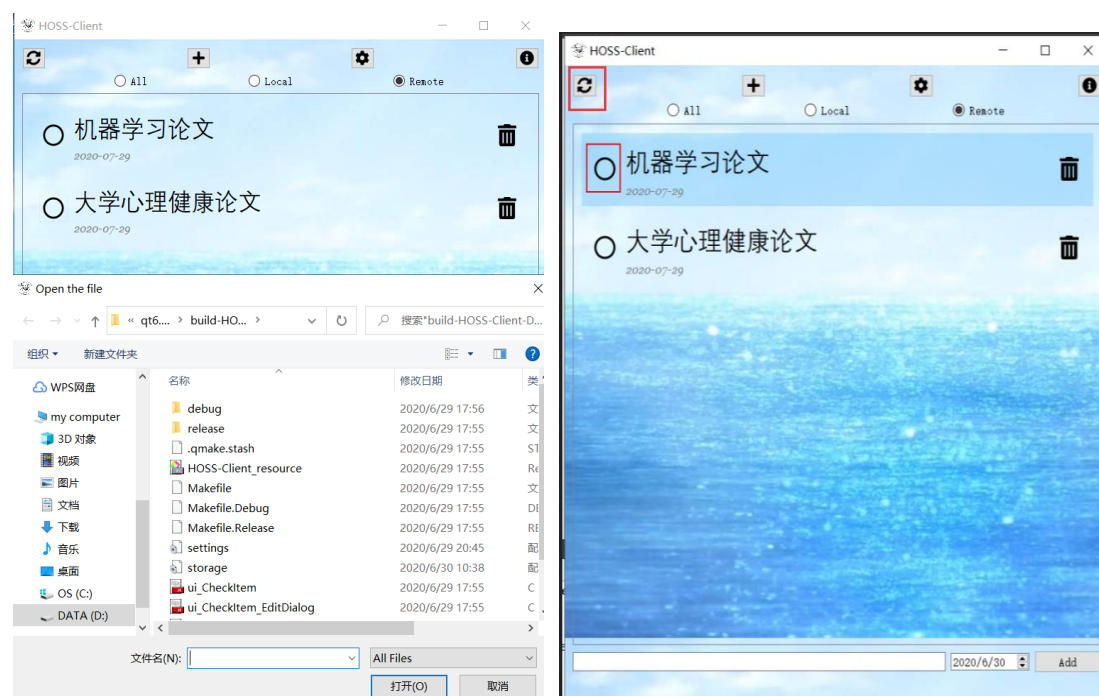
HOSS-Client

All Local Remote

机器学习论文
2020-07-29

大学心理健康论文
2020-07-29

Open the file

« qt6.... › build-HO... ›

搜索"build-HOSS-Client-D...

组织 ▾ 新建文件夹

WPS网盘
my computer
3D 对象
视频
图片
文档
下载
音乐
桌面
OS (C:)
DATA (D:)

| 名称 | 修改日期 | 类 |
|---|---|---|
| debug | 2020/6/29 17:56 | 文 |
| release | 2020/6/29 17:55 | 文 |
| .qmake.stash | 2020/6/29 17:55 | ST |
| HOSS-Client_resource | 2020/6/29 17:55 | Re |
| Makefile | 2020/6/29 17:55 | 文 |
| Makefile.Debug | 2020/6/29 17:55 | DI |
| Makefile.Release | 2020/6/29 17:55 | RE |
| settings | 2020/6/29 20:45 | 配 |
| storage | 2020/6/30 10:38 | 配 |
| ui_CheckItem | 2020/6/29 17:55 | C |
| ui_CheckItem_EditDialog | 2020/6/29 17:55 | C |

文件名(N): All Files
打开(O) 取消

HOSS-Client

All Local Remote

机器学习论文
2020-07-29

大学心理健康论文
2020-07-29

2020/6/30 Add